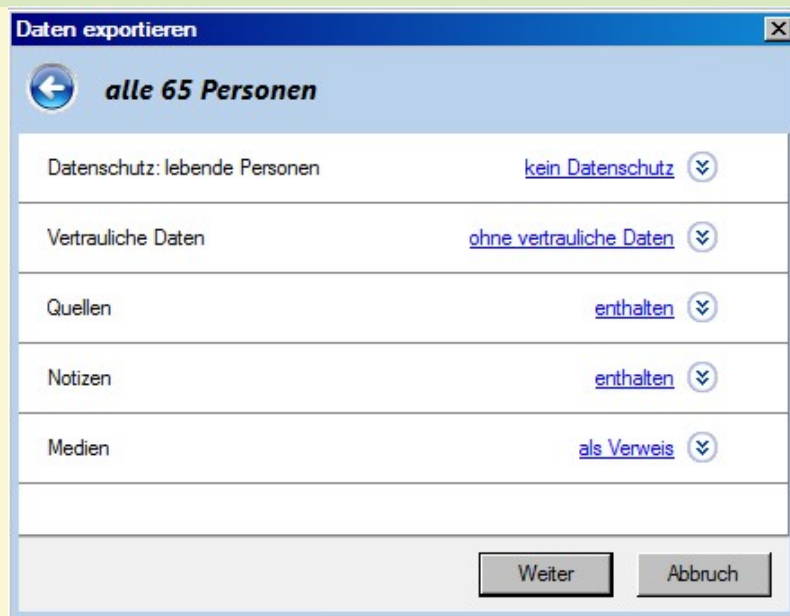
Daten exportieren

alle 65 Personen

Datenschutz: lebende Personen kein Datenschutz

Vertrauliche Daten ohne vertrauliche Daten

Quellen enthalten

Notizen enthalten

Medien als Verweis

Weiter Abbruch